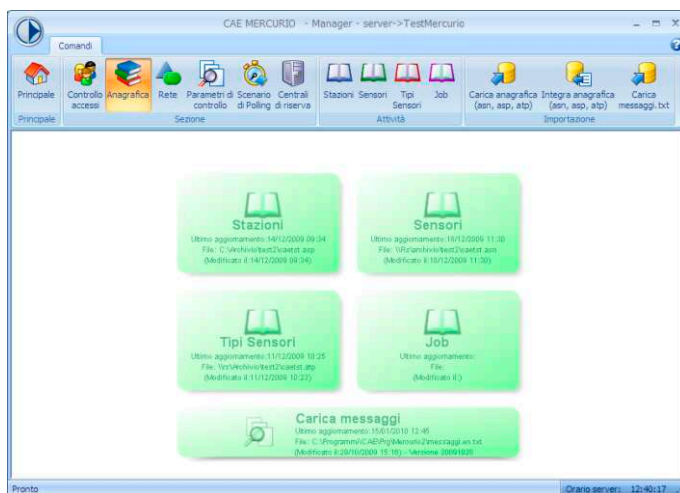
CAE MERCURIO - Manager - server->TestMercurio

Comandi

Principale
Principale

Controllo accessi
Anagrafica
Rete
Parametri di controllo
Scenario di Polling
Centrali di riserva
Sezione

Stazioni
Sensori
Tipi Sensori
Job
Attività

Carica anagrafica (asn, asp, atp)
Integra anagrafica (asn, asp, atp)
Carica messaggi.txt
Importazione

Stazioni
Ultimo aggiornamento:14/12/2009 09:34
File: C:\Archivio\test2\caetst.asp
(Modificato il:14/12/2009 09:34)

Sensori
Ultimo aggiornamento:10/12/2009 11:30
File: \\Rr\archivio\test2\caetst.asn
(Modificato il:10/12/2009 11:30)

Tipi Sensori
Ultimo aggiornamento:11/12/2009 10:25
File: \\rr\Archivio\test2\caetst.atp
(Modificato il:11/12/2009 10:22)

Job
Ultimo aggiornamento:
File:
(Modificato il:)

Carica messaggi
Ultimo aggiornamento:15/01/2010 12:46
File: C:\Programmi\CAE\Prg\Mercurio2\messaggi.en.txt
(Modificato il:29/10/2009 15:16) - Versione 20091020

Pronto
Orario server: 12:40:17